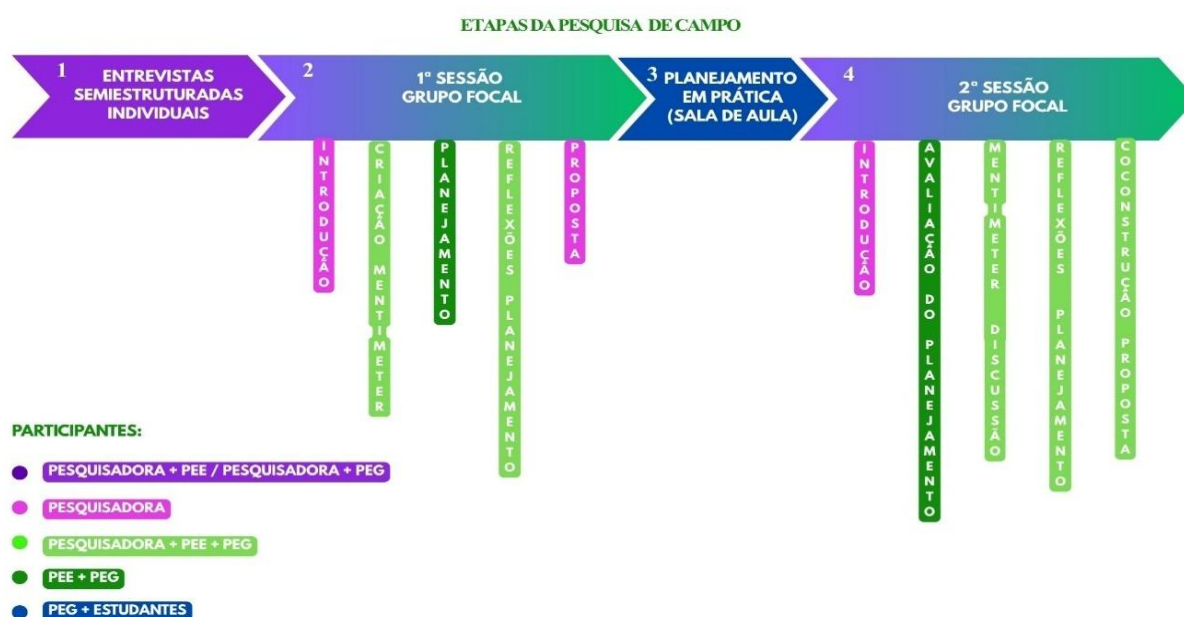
ETAPAS DA PESQUISA DE CAMPO

1 ENTREVISTAS SEMIESTRUTURADAS INDIVIDUAIS

2 1º SESSÃO GRUPO FOCAL

INTRODUÇÃO

CRIAÇÃO MENTIMETER

PLANEJAMENTO

REFLEXÕES PLANEJAMENTO

PROPOSTA

3 PLANEJAMENTO EM PRÁTICA (SALA DE AULA)

4 2º SESSÃO GRUPO FOCAL

INTRODUÇÃO

AVALIAÇÃO DO PLANEJAMENTO

MENTIMETER DISCUSSÃO

REFLEXÕES PLANEJAMENTO

COCONSTRUÇÃO PROPOSTA

PARTICIPANTES:

PESQUISADORA + PEE / PESQUISADORA + PEG

PESQUISADORA

PESQUISADORA + PEE + PEG

PEE + PEG

PEG + ESTUDANTES